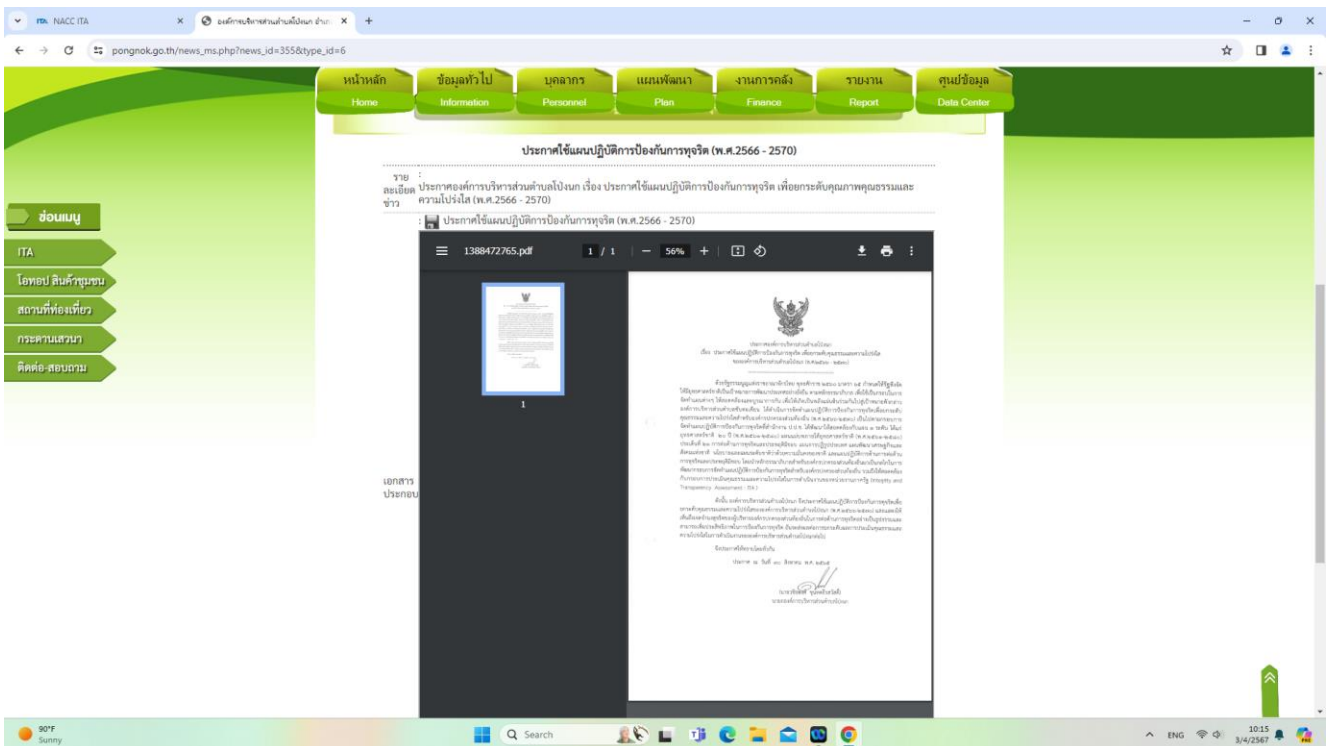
NACC ITA
องค์การบริหารส่วนตำบลโป่งนก อำเภ
pongnok.go.th/news_ms.php?news_id=355&type_id=6

หน้าหลัก Home
ข้อมูลทั่วไป Information
บุคลากร Personnel
แผนพัฒนา Plan
งานการคลัง Finance
รายงาน Report
ศูนย์ข้อมูล Data Center

ซ่อนเมนู
ITA
โอทอป สินค้าชุมชน
สถานที่ท่องเที่ยว
กระดานสนทนา
ติดต่อ-สอบถาม

ประกาศใช้แผนปฏิบัติการป้องกันการทุจริต (พ.ศ.2566 - 2570)

รายละเอียดข่าว : ประกาศองค์การบริหารส่วนตำบลโป่งนก เรื่อง ประกาศใช้แผนปฏิบัติการป้องกันการทุจริต เพื่อยกระดับคุณภาพคุณธรรมและความโปร่งใส (พ.ศ.2566 - 2570)

เอกสารประกอบ : ประกาศใช้แผนปฏิบัติการป้องกันการทุจริต (พ.ศ.2566 - 2570)

1388472765.pdf 1 / 1 56%

1

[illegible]

90°F
Sunny
Search
ENG
10:15
3/4/2567